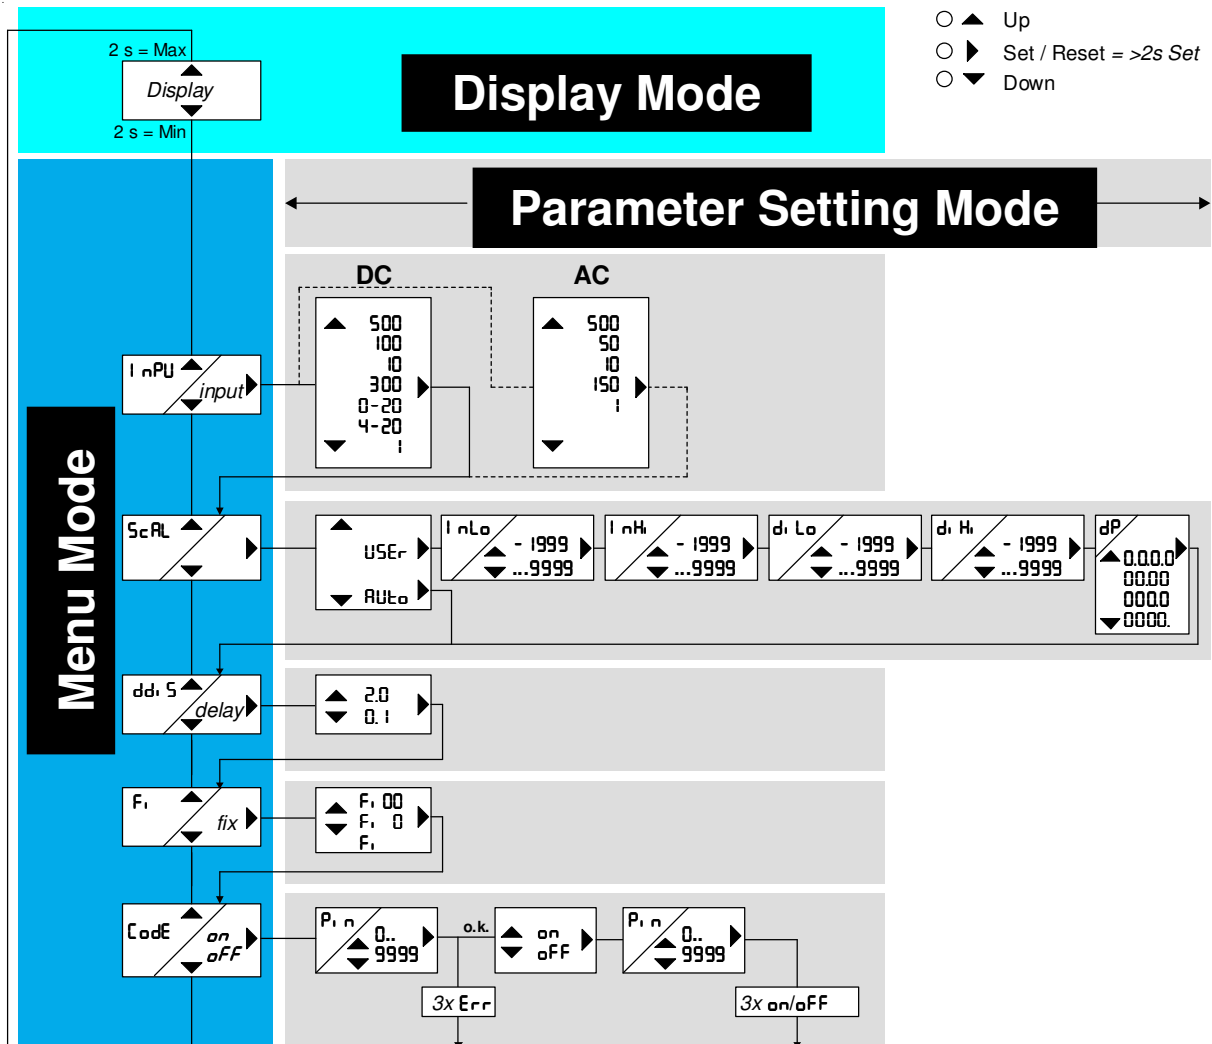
Up
Set / Reset = >2s Set
Down

2 s = Max
Display
2 s = Min

Display Mode

Parameter Setting Mode

Menu Mode

DC
500
100
10
300
0-20
4-20
1

AC
500
50
10
150
1

InPU
input

ScAL

USEr
AUto

InLo
- 1999
...9999

InHi
- 1999
...9999

diLo
- 1999
...9999

diHi
- 1999
...9999

dP
0.0.0.0
00.00
000.0
0000.

ddiS
delay

2.0
0.1

Fi
fix

Fi 00
Fi 0
Fi

CodE
on
oFF

Pin
0..
9999

o.k.

on
oFF

Pin
0..
9999

3x Err

3x on/oFF